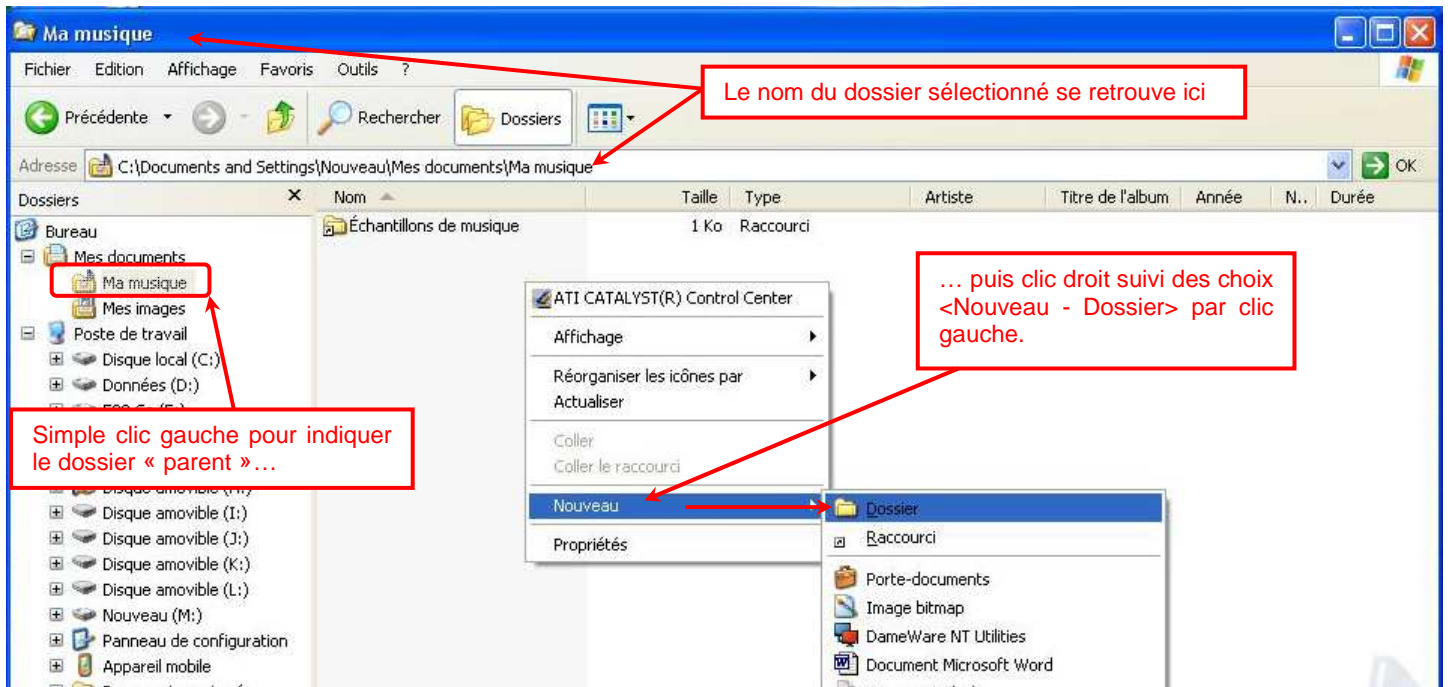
Ma musique

Fichier Edition Affichage Favoris Outils ?

Précédente Rechercher Dossiers

Le nom du dossier sélectionné se retrouve ici

Adresse C:\Documents and Settings\Nouveau\Mes documents\Ma musique OK

Dossiers

| Nom | Taille | Type | Artiste | Titre de l'album | Année | N.. | Durée |
|---|---|---|---|---|---|---|---|
| Échantillons de musique | 1 Ko | Raccourci | | | | | |

Bureau
Mes documents
Ma musique
Mes images
Poste de travail
Disque local (C:)
Données (D:)
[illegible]
Disque amovible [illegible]
Disque amovible (I:)
Disque amovible (J:)
Disque amovible (K:)
Disque amovible (L:)
Nouveau (M:)
Panneau de configuration
Appareil mobile
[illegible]

Simple clic gauche pour indiquer le dossier « parent »…

ATI CATALYST(R) Control Center
Affichage
Réorganiser les icônes par
Actualiser
Coller
Coller le raccourci
Nouveau
Propriétés

… puis clic droit suivi des choix <Nouveau - Dossier> par clic gauche.

Dossier
Raccourci
Porte-documents
Image bitmap
DameWare NT Utilities
Document Microsoft Word
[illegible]